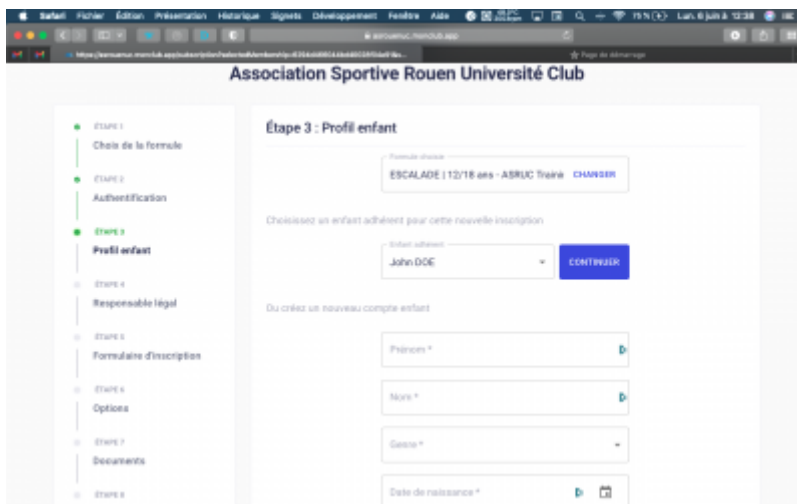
Safari Fichier Édition Présentation Historique Signets Développement Fenêtre Aide

Lun. 6 juin à 12:38

asruuenuc.monclub.app

Page de démarrage

Association Sportive Rouen Université Club

ÉTAPE 1
Choix de la formule

ÉTAPE 2
Authentification

ÉTAPE 3
Profil enfant

ÉTAPE 4
Responsable légal

ÉTAPE 5
Formulaire d'inscription

ÉTAPE 6
Options

ÉTAPE 7
Documents

ÉTAPE 8

Étape 3 : Profil enfant

Formule choisie
ESCALADE | 12/18 ans - ASRUC Traini CHANGER

Choisissez un enfant adhérent pour cette nouvelle inscription

Enfant adhérent
John DOE
CONTINUER

Ou créez un nouveau compte enfant

Prénom *

Nom *

Genre *

Date de naissance *